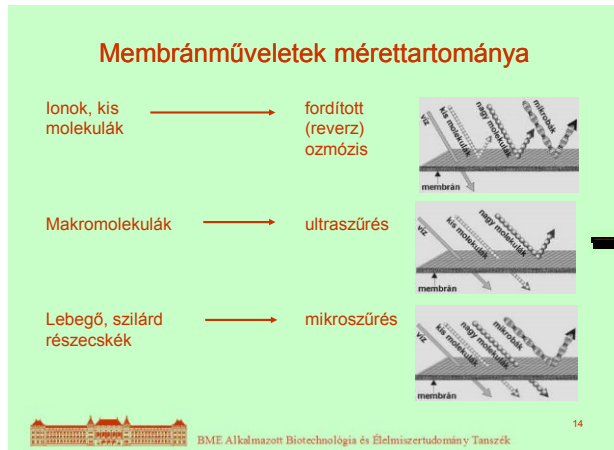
Membránműveletek mérettartománya

Ionok, kis molekulák → fordított (reverz) ozmózis

víz
kis molekulák
nagy molekulák
mikrobák
membrán

Makromolekulák → ultraszűrés

víz
kis molekulák
nagy molekulák
membrán

Lebegő, szilárd részecskék → mikroszűrés

víz
kis molekulák
nagy molekulák
mikrobák
membrán

14

BME Alkalmazott Biotechnológia és Élelmiszertudomány Tanszék